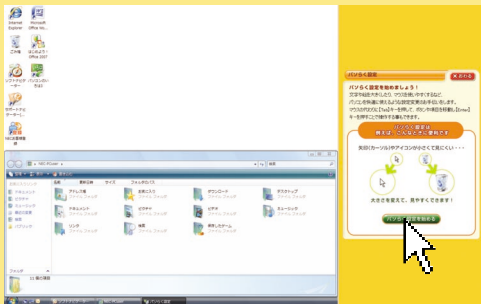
Internet Explorer

Microsoft Office Ho...

ごみ箱

はじめよう! Office 2007

ソフトナビゲーター

パソコンの使い方

サポートナビゲーター

NEC企業情報

NEC\PCUser

検索

名前

更新日時

サイズ

アドレス帳

お気に入り

ダウンロード

デスクトップ

ドキュメント

ピクチャ

ビデオ

ミュージック

リンク

検索

保存したゲーム

12 個の項目

パソらく設定

おわる

パソらく設定を始めましょう!

パソらく設定は 例えば、こんなときに便利です

矢印(カーソル)やアイコンが小さくて見にくい…

大きさを変えて、見やすくできます!

パソらく設定を始める